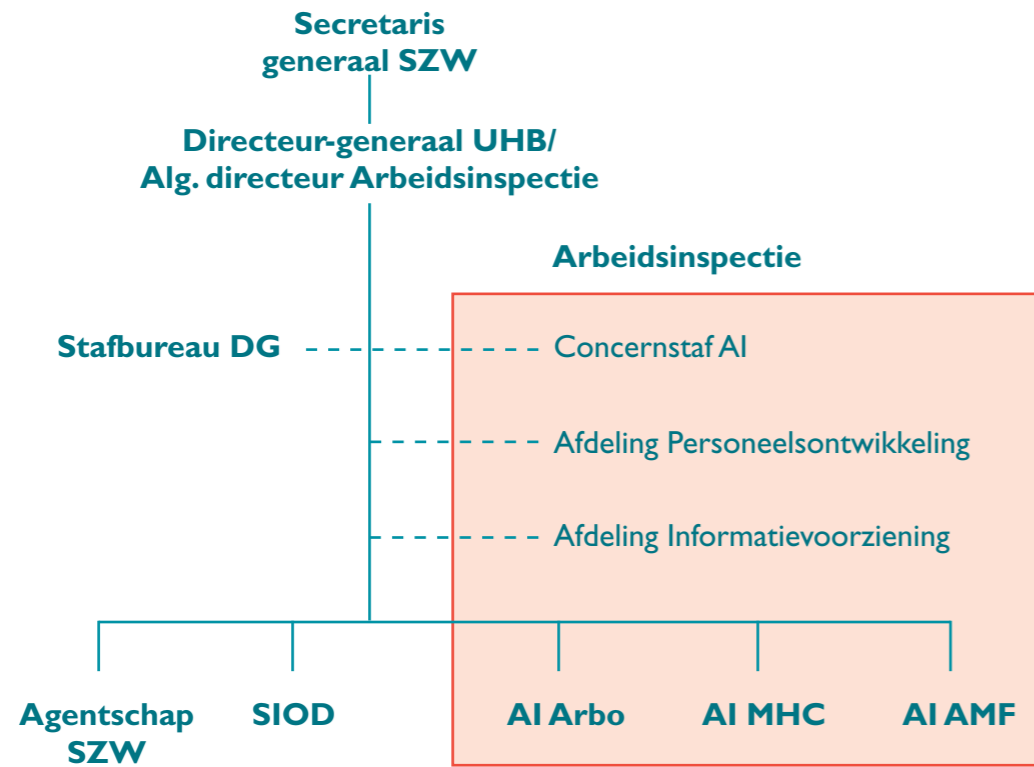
Secretaris generaal SZW

Directeur-generaal UHB/ Alg. directeur Arbeidsinspectie

Arbeidsinspectie

Stafbureau DG

Concernstaf AI

Afdeling Personeelsontwikkeling

Afdeling Informatievoorziening

Agentschap SZW

SIOD

AI Arbo

AI MHC

AI AMF